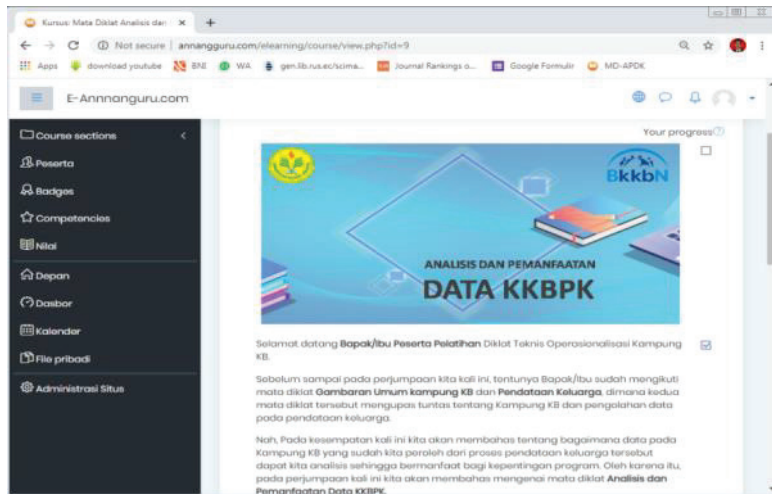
Kursus: Mata Diklat Analisis dan
Not secure | annangguru.com/elearning/course/view.php?id=9
Apps download youtube BNI WA gen.lib.rus.ec/scima... Journal Rankings o... Google Formulir MD-APDK
E-Annnanguru.com

Course sections
Peserta
Badges
Competencies
Nilai
Depan
Dasbor
Kalender
File pribadi
Administrasi Situs

Your progress

BkkbN
ANALISIS DAN PEMANFAATAN
DATA KKBPK

Selamat datang Bapak/Ibu Peserta Pelatihan Diklat Teknis Operasionalisasi Kampung KB.

Sebelum sampai pada perjumpaan kali kita kali ini, tentunya Bapak/Ibu sudah mengikuti mata diklat Gambaran Umum kampung KB dan Pendataan Keluarga, dimana kedua mata diklat tersebut mengupas tuntas tentang Kampung KB dan pengolahan data pada pendataan keluarga.

Nah, Pada kesempatan kali ini kita akan membahas tentang bagaimana data pada Kampung KB yang sudah kita peroleh dari proses pendataan keluarga tersebut dapat kita analisis sehingga bermanfaat bagi kepentingan program. Oleh karena itu, pada perjumpaan kali ini kita akan membahas mengenai mata diklat Analisis dan Pemanfaatan Data KKBPK.